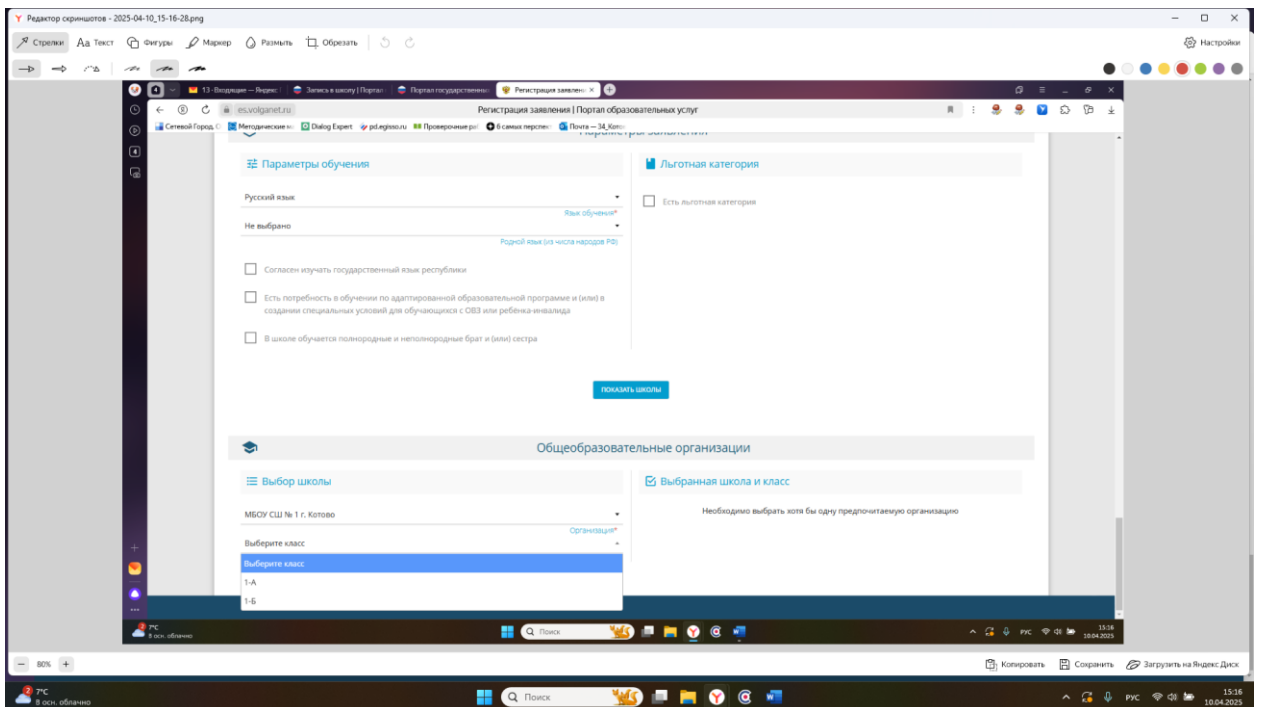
Редактор скриншотов - 2025-04-10_15-16-28.png

Стрелки Аа Текст Фигуры Маркер Размыть Обрезать

Настройки

13 · Входящие — Яндекс | Запись в школу | Портал | Портал государственны | Регистрация заявлени ×

es.volganet.ru Регистрация заявления | Портал образовательных услуг

Сетевой Город. О | Методические м | Dialog Expert | pd.egisso.ru | Проверочные ра | 6 самых перспек | Почта — 34_Котов

Параметры обучения

Русский язык

Язык обучения*

Не выбрано

Родной язык (из числа народов РФ)

Согласен изучать государственный язык республики

Есть потребность в обучении по адаптированной образовательной программе и (или) в создании специальных условий для обучающихся с ОВЗ или ребенка-инвалида

В школе обучается полнородные и неполнородные брат и (или) сестра

Льготная категория

Есть льготная категория

ПОКАЗАТЬ ШКОЛЫ

Общеобразовательные организации

Выбор школы

МБОУ СШ № 1 г. Котово

Организация*

Выберите класс

Выберите класс

1-А

1-Б

Выбранная школа и класс

Необходимо выбрать хотя бы одну предпочитаемую организацию

7°C
8 осн. облачно

Поиск

РУС 15:16 10.04.2025

80%

Копировать Сохранить Загрузить на Яндекс Диск

7°C
8 осн. облачно

Поиск

РУС 15:16 10.04.2025